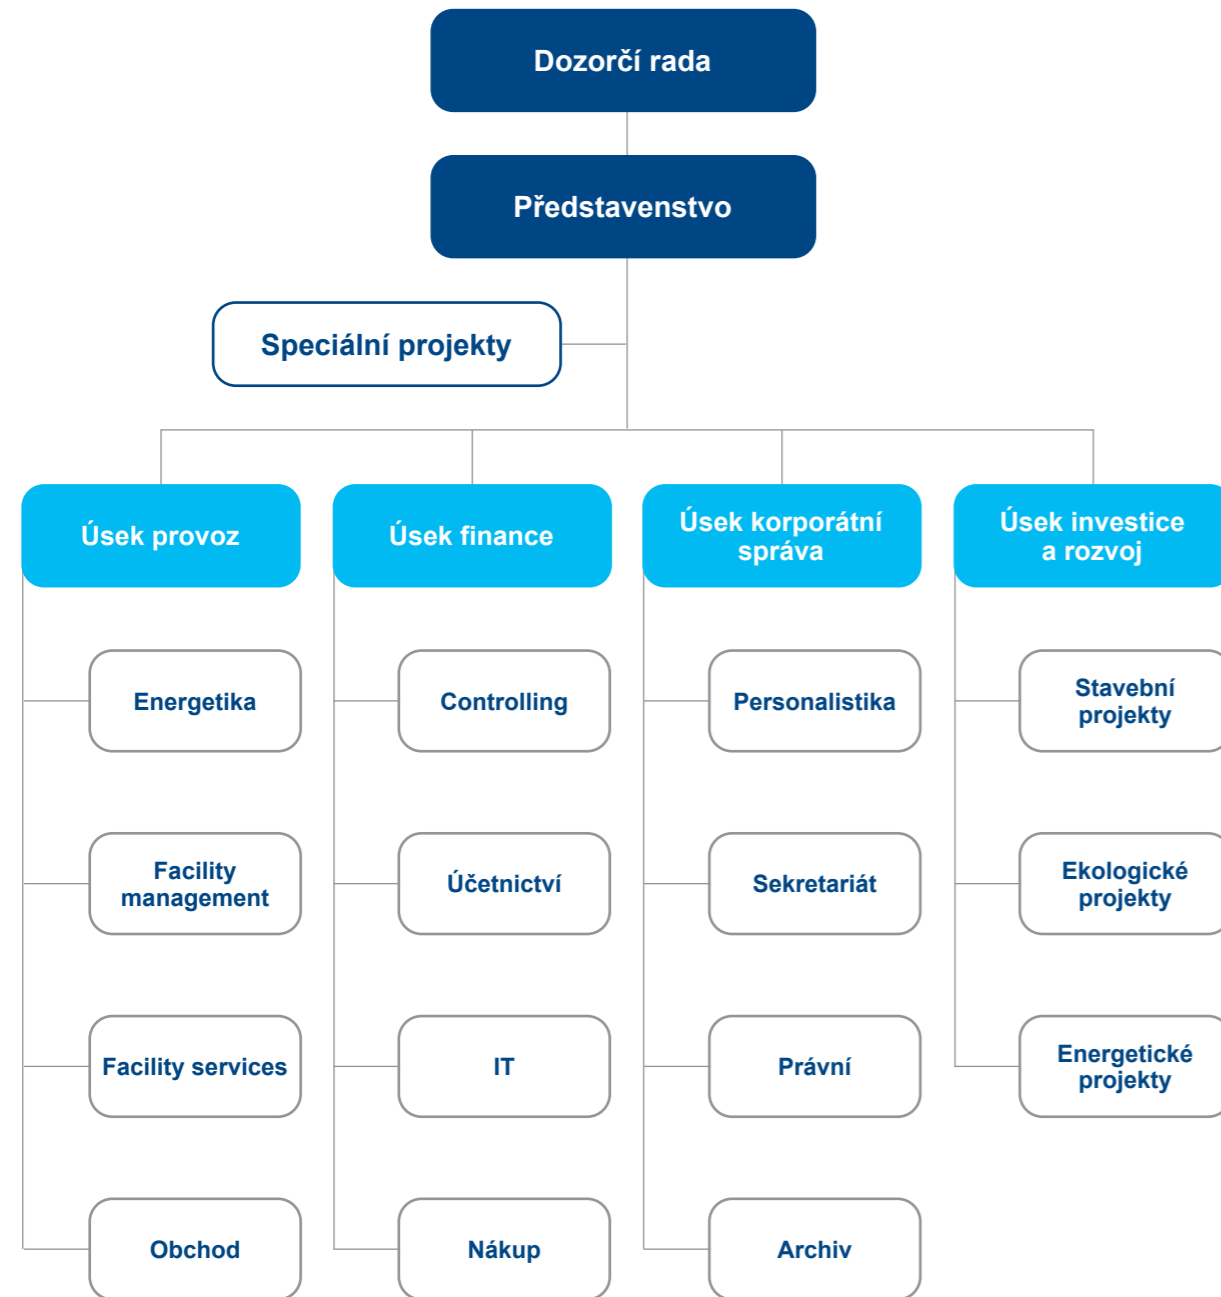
Dozorčí rada

Představenstvo

Speciální projekty

Úsek provoz

Energetika

Facility management

Facility services

Obchod

Úsek finance

Controlling

Účetnictví

IT

Nákup

Úsek korporátní správa

Personalistika

Sekretariát

Právní

Archiv

Úsek investice a rozvoj

Stavební projekty

Ekologické projekty

Energetické projekty